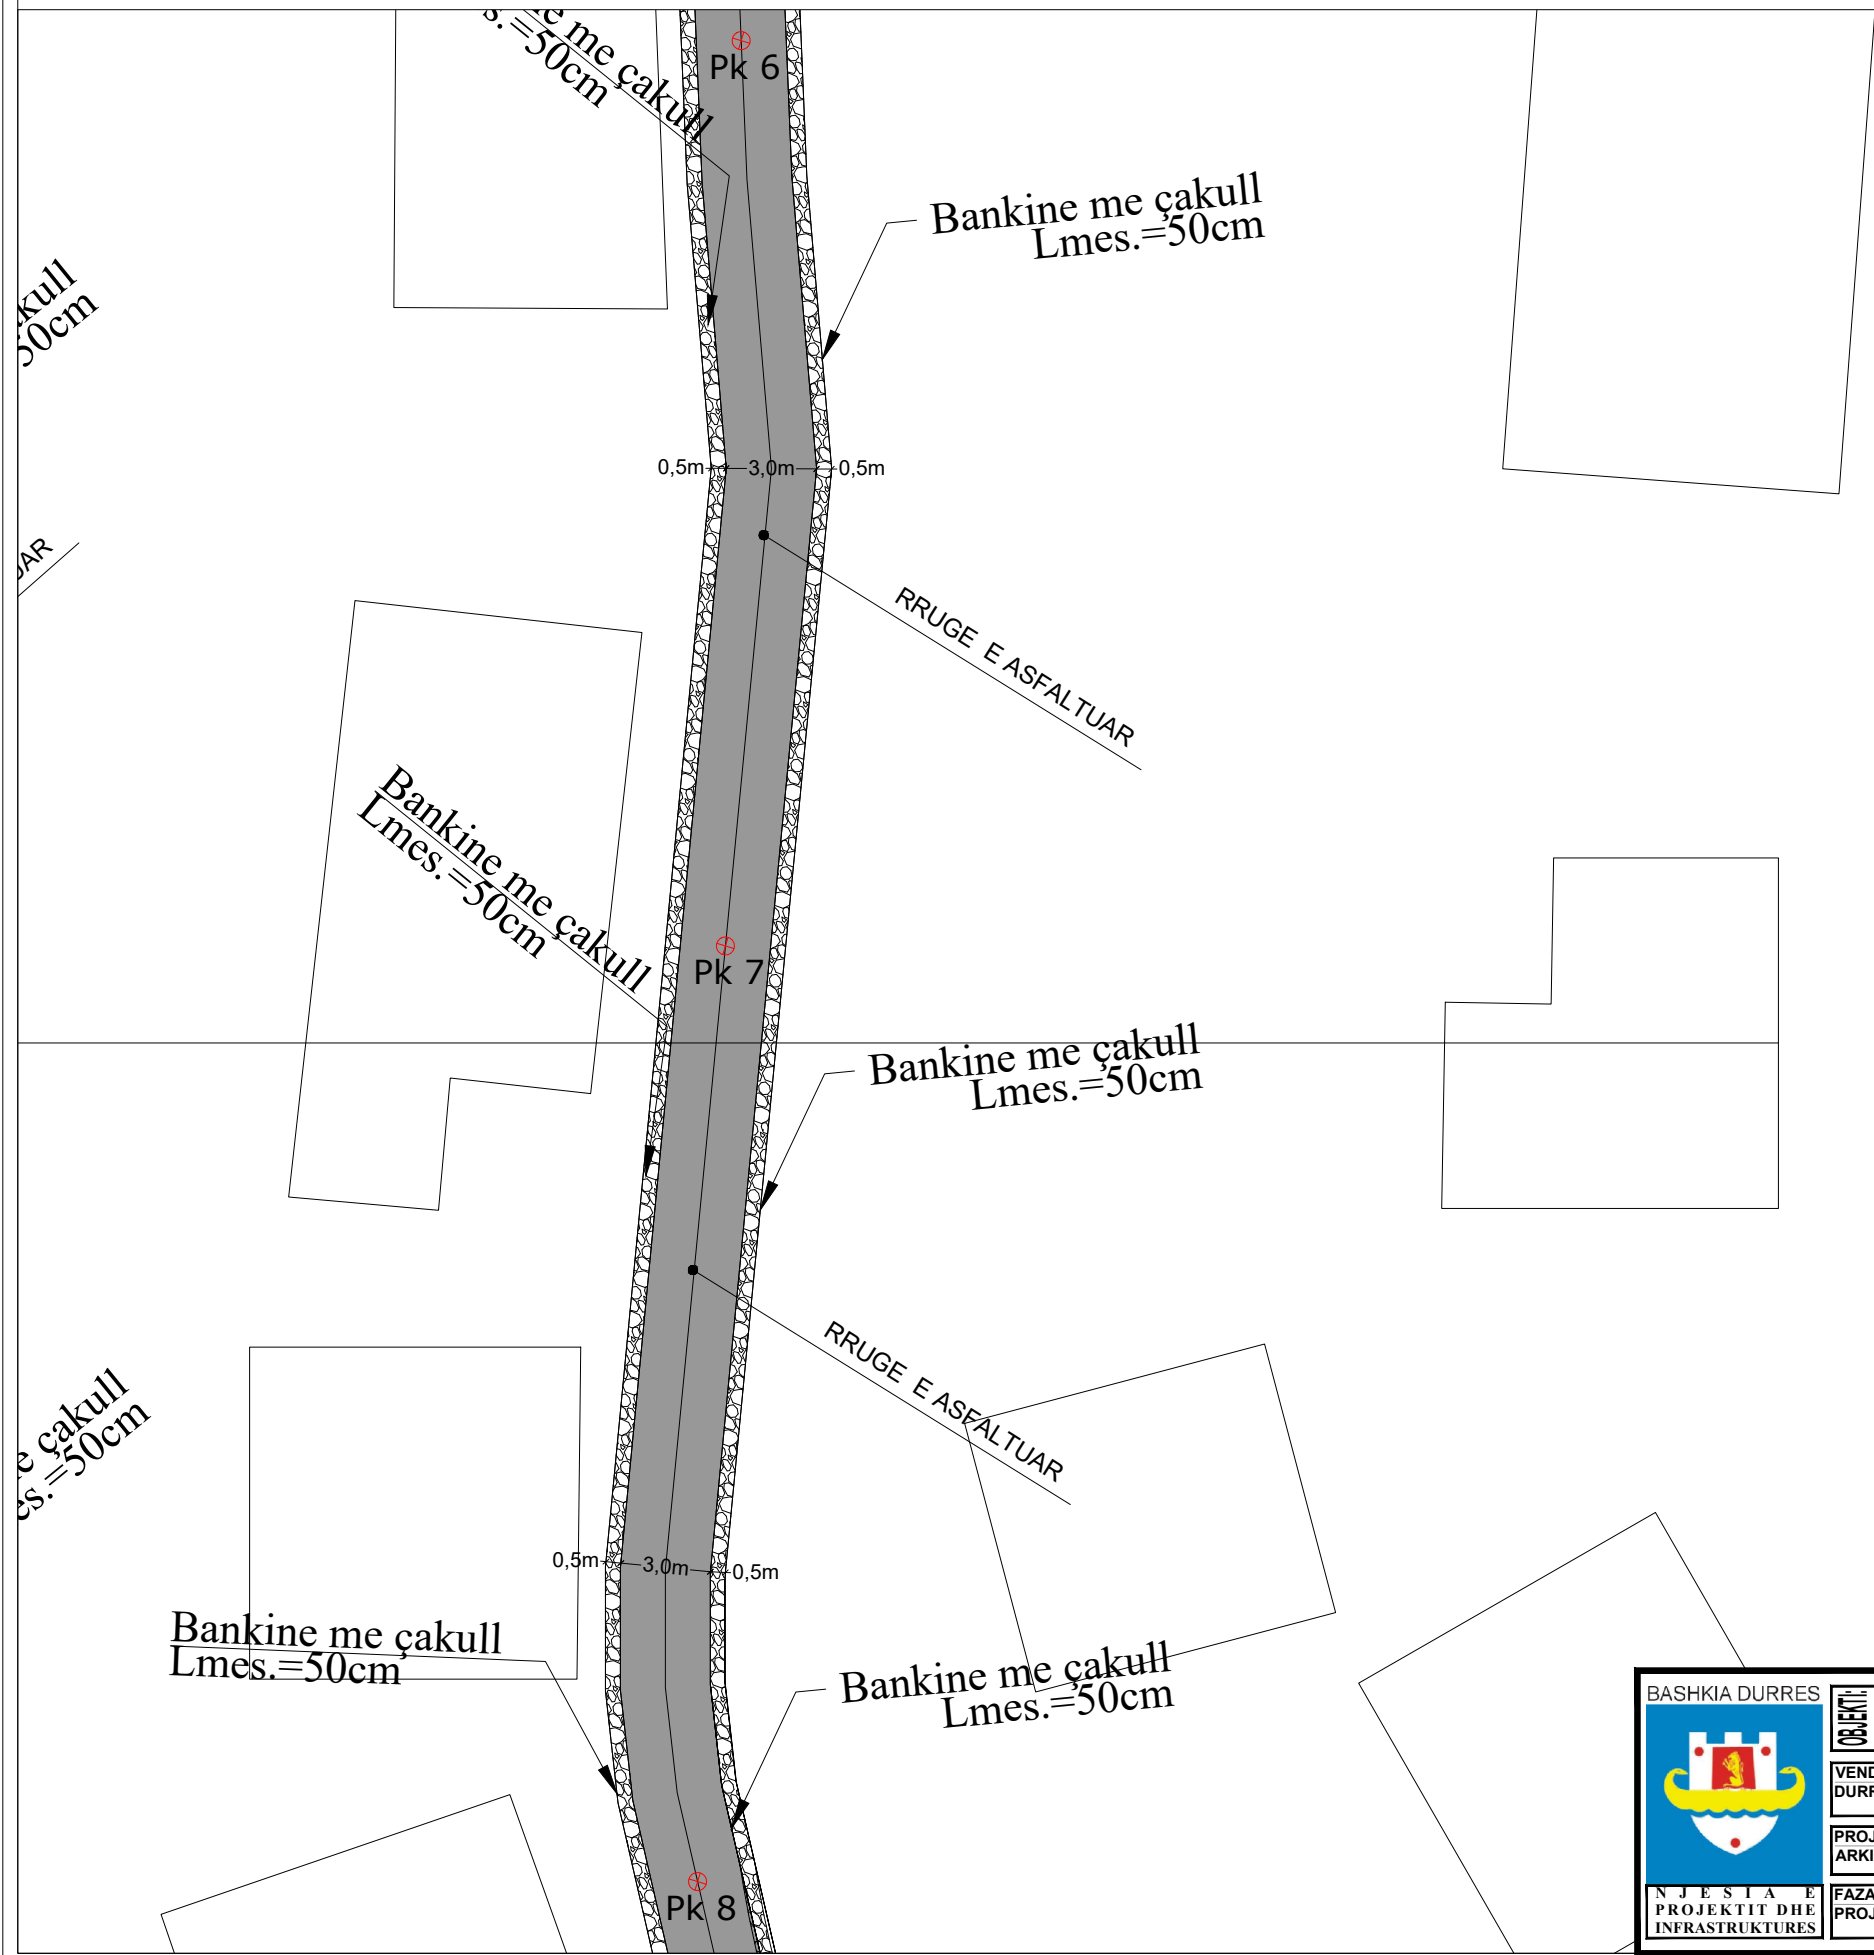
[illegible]e me çakull
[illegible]s.=50cm

Pk 6

Bankine me çakull
Lmes.=50cm

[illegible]kull
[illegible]0cm

0,5m 3,0m 0,5m

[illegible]AR

RRUGE E ASFALTUAR

Bankine me çakull
Lmes.=50cm

Pk 7

Bankine me çakull
Lmes.=50cm

RRUGE E ASFALTUAR

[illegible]e çakull
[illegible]es.=50cm

0,5m 3,0m 0,5m

Bankine me çakull
Lmes.=50cm

Bankine me çakull
Lmes.=50cm

Pk 8

BASHKIA DURRES
NJESIA E PROJEKTIT DHE INFRASTRUKTURES

OBJEKTI:
VEND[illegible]
DURR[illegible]
PROJ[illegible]
ARKI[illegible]
FAZA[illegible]
PROJ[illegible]